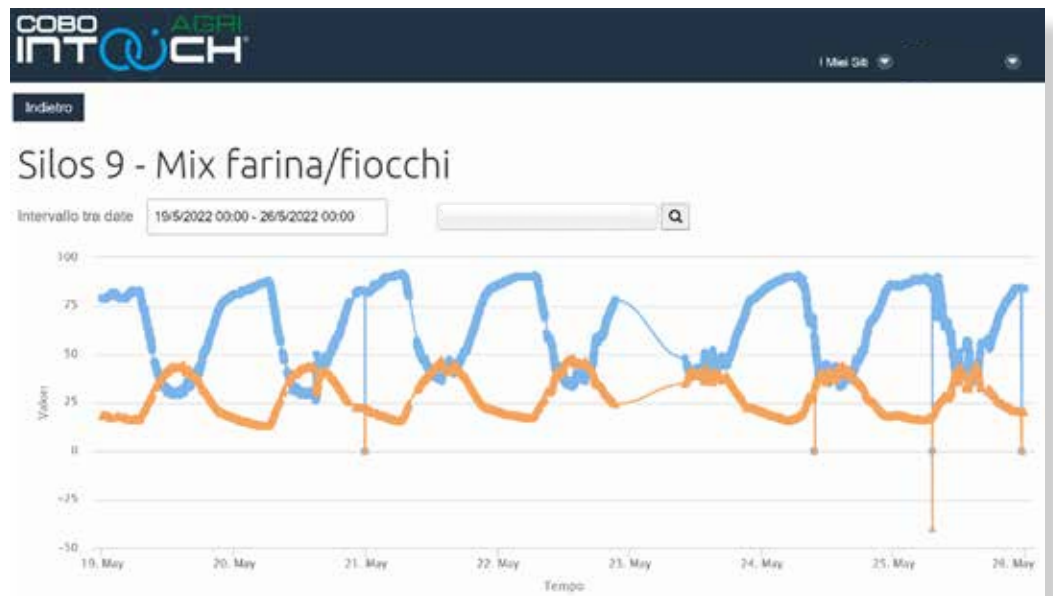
COBO INTOUCH AGRI

I Miei Siti

Indietro

Silos 9 - Mix farina/fiocchi

Intervallo tra date 19/5/2022 00:00 - 26/5/2022 00:00

100
75
50
25
0
-25
-50

Valori

19. May 20. May 21. May 22. May 23. May 24. May 25. May 26. May

Tempo